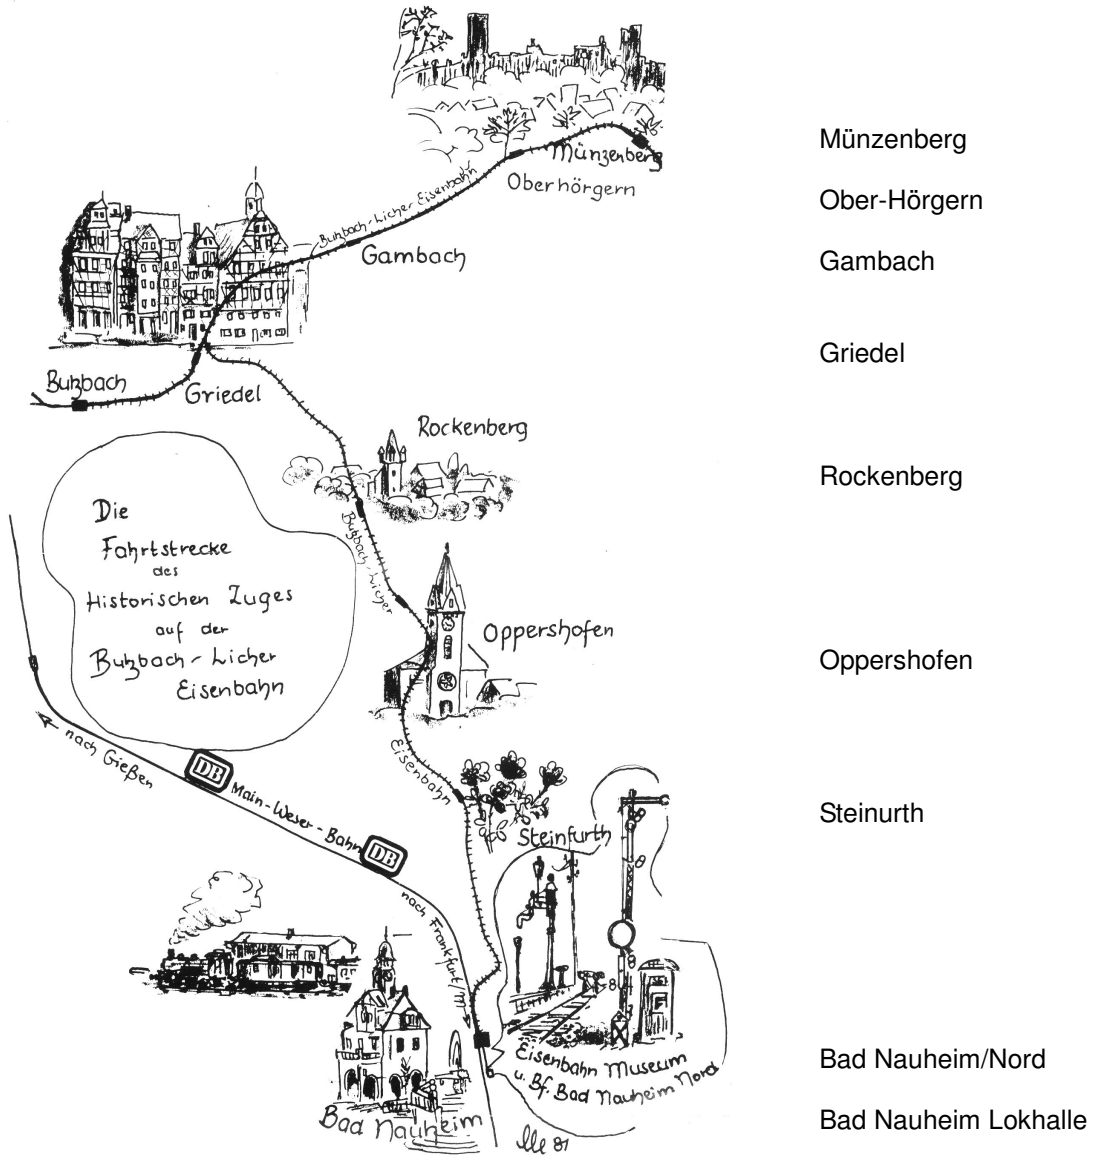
Münzenberg
Oberhörgern
Butzbach-Licher Eisenbahn
Gambach
Butzbach
Griedel
Rockenberg
Die Fahrtstrecke des Historischen Zuges auf der Butzbach-Licher Eisenbahn
Butzbach-Licher
Oppershofen
Eisenbahn
nach Gießen
DB
Main-Weser-Bahn
DB
nach Frankfurt/M.
Steinfurth
Eisenbahn Museum u. Bf. Bad Nauheim Nord
Bad Nauheim
Ille 81

Münzenberg

Ober-Hörgern

Gambach

Griedel

Rockenberg

Oppershofen

Steinurth

Bad Nauheim/Nord

Bad Nauheim Lokhalle